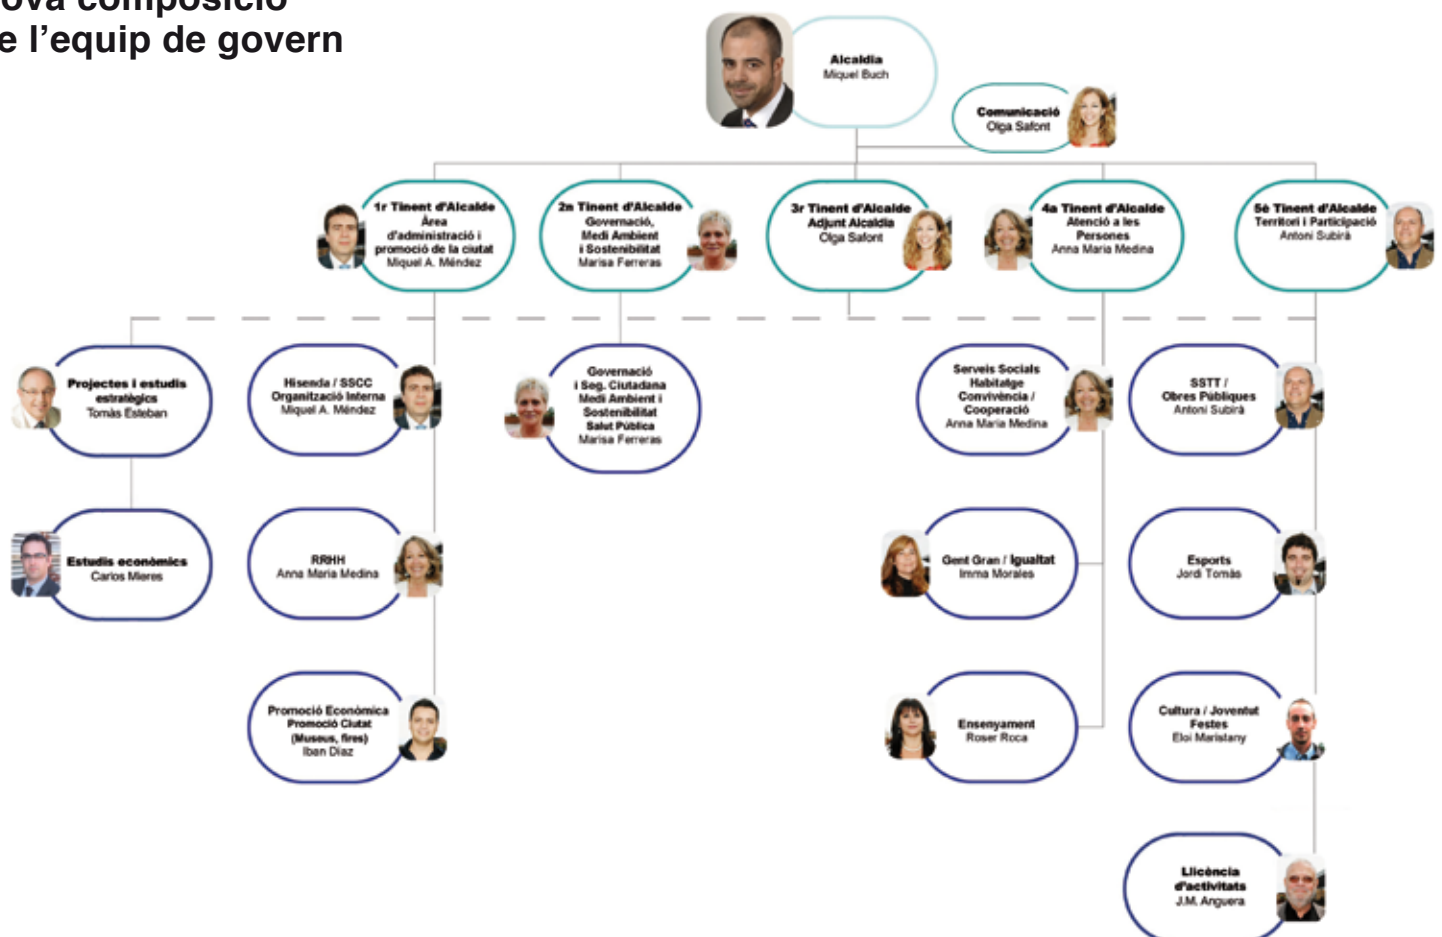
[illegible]ova composició
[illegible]e l’equip de govern

Alcaldia
Miquel Buch

Comunicació
Olga Safont

1r Tinent d'Alcalde
Àrea d'administració i promoció de la ciutat
Miquel A. Méndez

2n Tinent d'Alcalde
Governació, Medi Ambient i Sostenibilitat
Marisa Ferreras

3r Tinent d'Alcalde
Adjunt Alcaldia
Olga Safont

4a Tinent d'Alcalde
Atenció a les Persones
Anna Maria Medina

5è Tinent d'Alcalde
Territori i Participació
Antoni Subirà

Projectes i estudis estratègics
Tomàs Esteban

Estudis econòmics
Carlos Mieres

Hisenda / SSCC
Organització Interna
Miquel A. Méndez

RRHH
Anna Maria Medina

Promoció Econòmica
Promoció Ciutat
(Museus, fires)
Iban Díaz

Governació
i Seg. Ciutadana
Medi Ambient i Sostenibilitat
Salut Pública
Marisa Ferreras

Serveis Socials
Habitatge
Convivència / Cooperació
Anna Maria Medina

Gent Gran / Igualtat
Imma Morales

Ensenyament
Roser Roca

SSTT /
Obres Públiques
Antoni Subirà

Esports
Jordi Tomàs

Cultura / Joventut
Festes
Eloi Maristany

Llicència d'activitats
J.M. Anguera